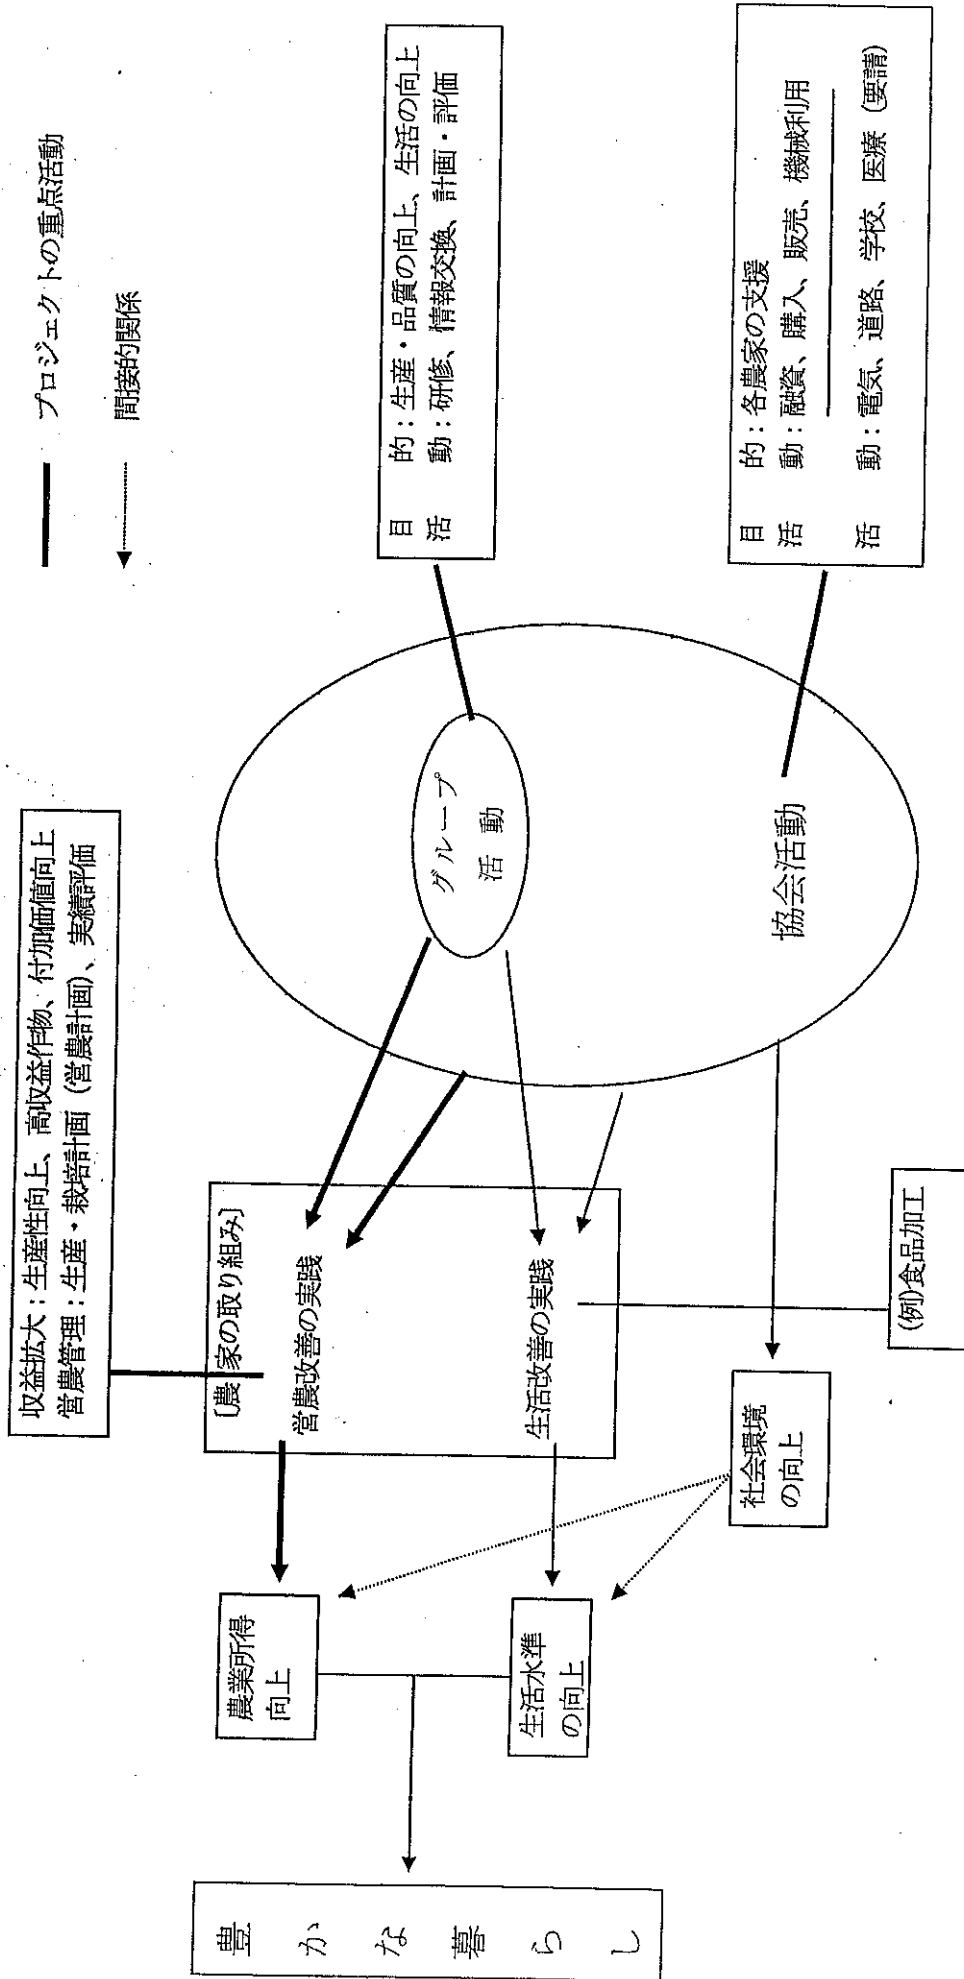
プロジェクトの重点活動

間接的関係

目　的：生産・品質の向上、生活の向上
活　動：研修、情報交換、計画・評価

目　的：各農家の支援
活　動：融資、購入、販売、機械利用

活　動：電気、道路、学校、医療（要請）

収益拡大：生産性向上、高収益作物、付加価値向上
営農管理：生産・栽培計画（営農計画）、実績評価

グループ活動

協会活動

［農家の取り組み］
営農改善の実践
生活改善の実践

(例)食品加工

社会環境の向上

農業所得向上

生活水準の向上

豊かな暮らし